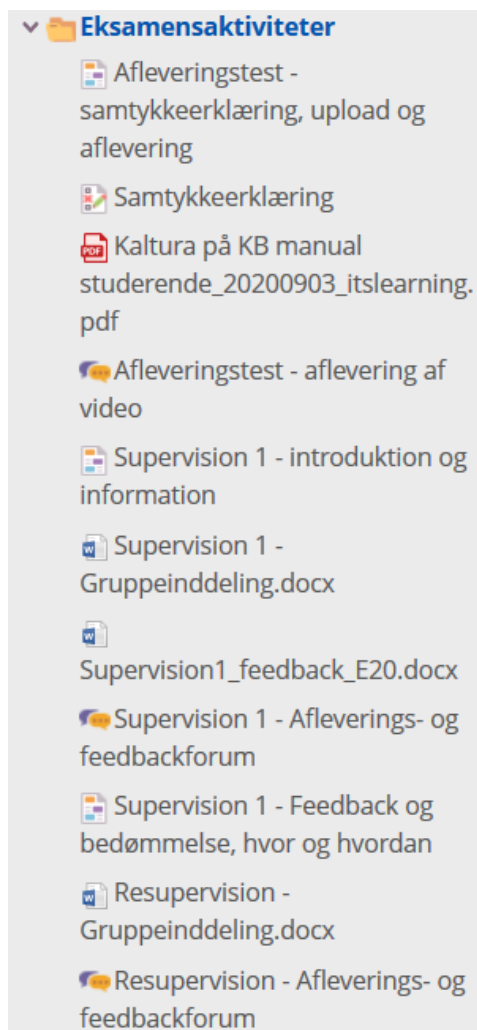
Eksamensaktiviteter

Afleveringstest - samtykkeerklæring, upload og aflevering

Samtykkeerklæring

Kaltura på KB manual studerende_20200903_itslearning.pdf

Afleveringstest - aflevering af video

Supervision 1 - introduktion og information

Supervision 1 - Gruppeinddeling.docx

Supervision1_feedback_E20.docx

Supervision 1 - Afleverings- og feedbackforum

Supervision 1 - Feedback og bedømmelse, hvor og hvordan

Resupervision - Gruppeinddeling.docx

Resupervision - Afleverings- og feedbackforum